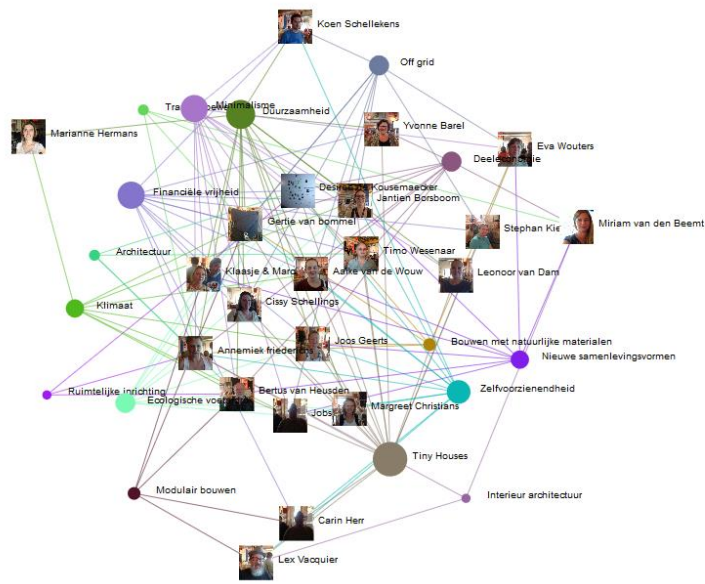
Koen Schellekens

Off grid

Tra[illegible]

Minimalisme

Duurzaamheid

Marianne Hermans

Yvonne Barel

Eva Wouters

Deele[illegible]

Financiële vrijheid

Desi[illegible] Kousemaecker

Jantien Borsboom

Gertje van bommel

Stephan Kie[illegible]

Miriam van den Beemt

Architectuur

Timo Wesenaar

Klaasje & Mar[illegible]

Aafke van de Wouw

Leonoor van Dam

Klimaat

Cissy Schellings

Joos Geerts

Bouwen met natuurlijke materialen

Annemiek frieder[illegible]

Nieuwe samenlevingsvormen

Ruimtelijke inrichting

Ecologische voe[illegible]

Bertus van Heusden

Jobs

Margreet Christians

Zelfvoorzienendheid

Tiny Houses

Modulair bouwen

Interieur architectuur

Carin Herr

Lex Vacquier